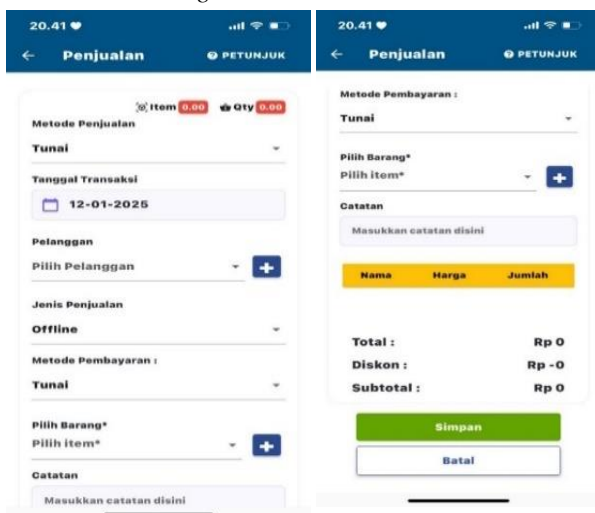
20.41

← Penjualan

PETUNJUK

Item 0.00 Qty 0.00

Metode Penjualan

Tunai

Tanggal Transaksi

12-01-2025

Pelanggan

Pilih Pelanggan

+

Jenis Penjualan

Offline

Metode Pembayaran :

Tunai

Pilih Barang*

Pilih item*

+

Catatan

Masukkan catatan disini

20.41

← Penjualan

PETUNJUK

Metode Pembayaran :

Tunai

Pilih Barang*

Pilih item*

+

Catatan

Masukkan catatan disini

| Nama | Harga | Jumlah |
|---|---|---|

Total : Rp 0

Diskon : Rp -0

Subtotal : Rp 0

Simpan

Batal